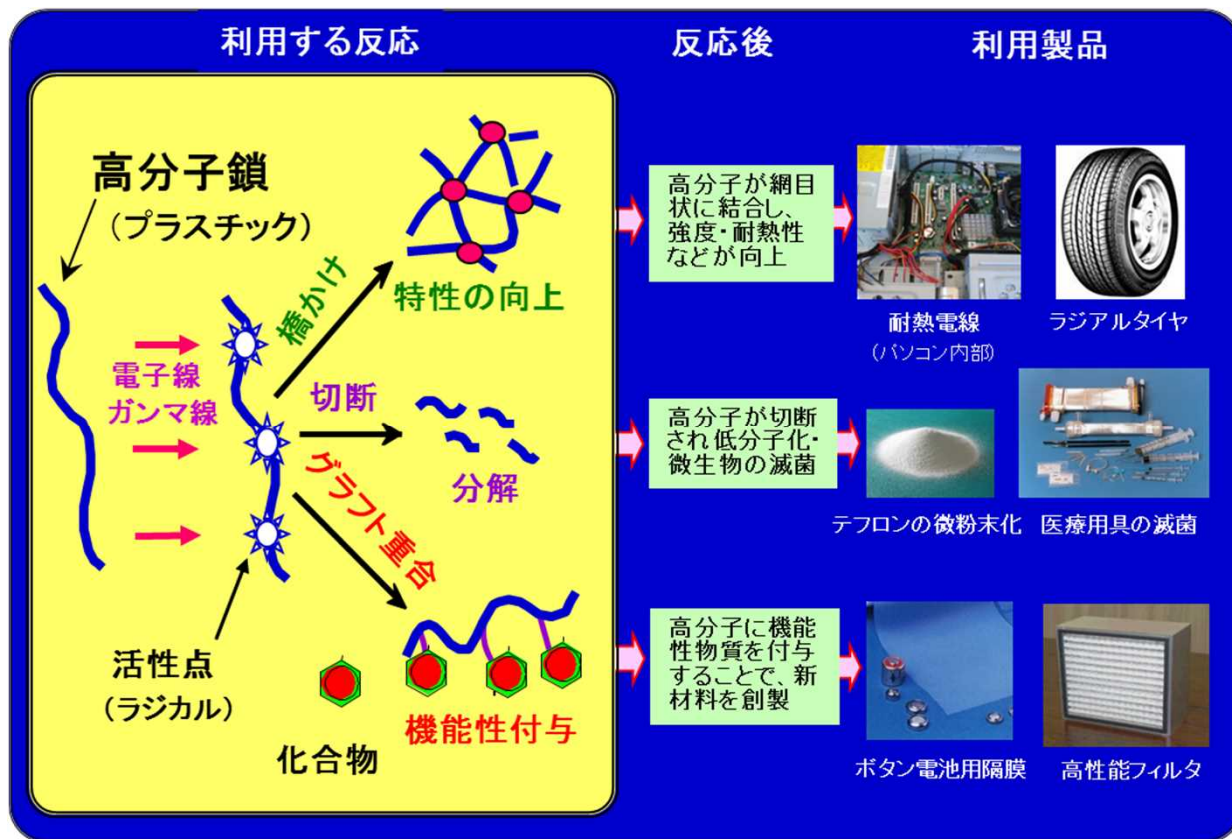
利用する反応

反応後

利用製品

高分子鎖
（プラスチック）

電子線
ガンマ線

橋かけ

特性の向上

切断

分解

グラフト重合

機能性付与

活性点
（ラジカル）

化合物

高分子が網目状に結合し、強度・耐熱性などが向上

耐熱電線
（パソコン内部）

ラジアルタイヤ

高分子が切断され 低分子化・微生物の滅菌

テフロンの微粉末化

医療用具の滅菌

高分子に機能性物質を付与することで、新材料を創製

ボタン電池用隔膜

高性能フィルタ